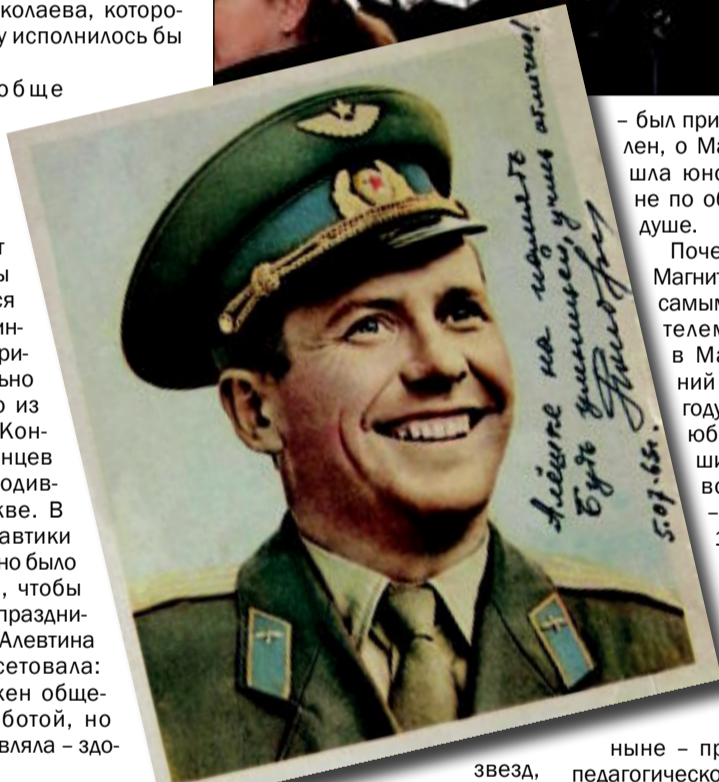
колаева, которому исполнилось бы

обще

т
ы
ся
ин-
ри-
ьно
о из
Кон-
нцев
одив-
кве. В
автики
но было
, чтобы
праздни-
Алевтина
сетовала:
жен обще-
ботой, но
вляла – здо-

Алешке на память
Будь умницей, учись отлично!
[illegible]
5.07.65г.

– был при
лен, о Ма
шла юно
не по об
душе.
Поче
Магнит
самым
телем
в Ма
ний
году
юб
ши
во
–
з

звезд,

ныне – пр
педагогическо